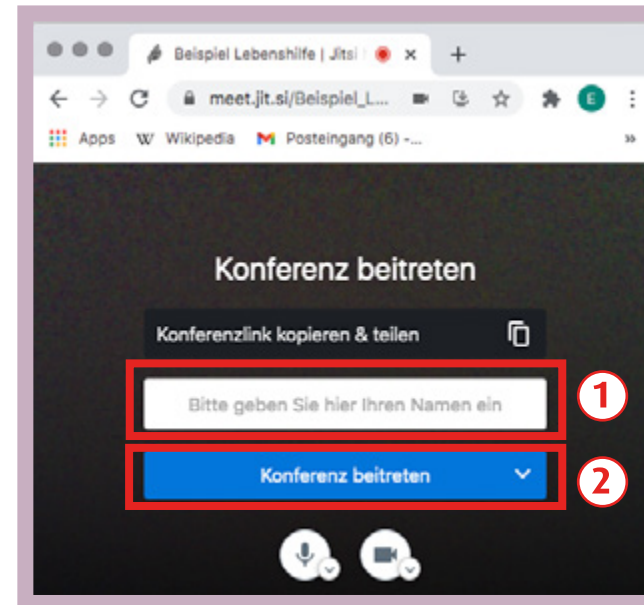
Beispiel Lebenshilfe | Jitsi
×
+
meet.jit.si/Beispiel_L...
E
Apps
Wikipedia
Posteingang (6) -...
»

Konferenz beitreten

Konferenzlink kopieren & teilen

Bitte geben Sie hier Ihren Namen ein

1

Konferenz beitreten

2